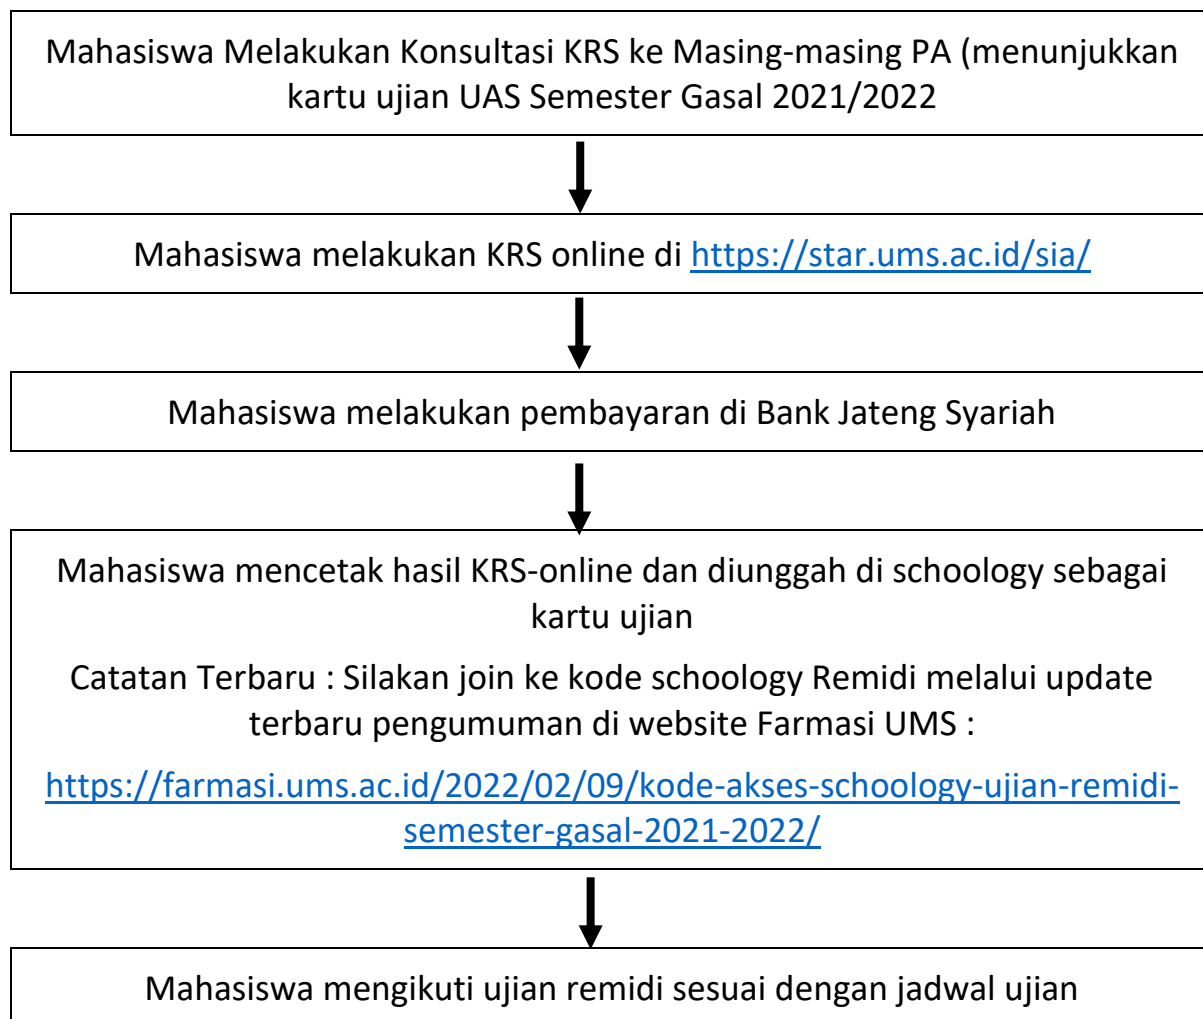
Mahasiswa Melakukan Konsultasi KRS ke Masing-masing PA (menunjukkan kartu ujian UAS Semester Gasal 2021/2022

Mahasiswa melakukan KRS online di https://star.ums.ac.id/sia/

Mahasiswa melakukan pembayaran di Bank Jateng Syariah

Mahasiswa mencetak hasil KRS-online dan diunggah di schoology sebagai kartu ujian

Catatan Terbaru : Silakan join ke kode schoology Remidi melalui update terbaru pengumuman di website Farmasi UMS :

https://farmasi.ums.ac.id/2022/02/09/kode-akses-schoology-ujian-remidi-semester-gasal-2021-2022/

Mahasiswa mengikuti ujian remidi sesuai dengan jadwal ujian